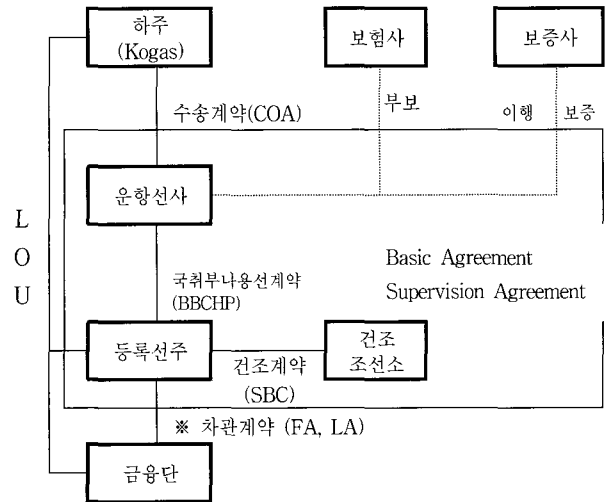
하주
(Kogas)

보험사

보증사

수송계약(COA)

부보

이행

보증

운항선사

L
O
U

국취부나용선계약
(BBCHP)

Basic Agreement
Supervision Agreement

등록선주

건조
조선소

건조계약
(SBC)

※ 차관계약 (FA, LA)

금융단